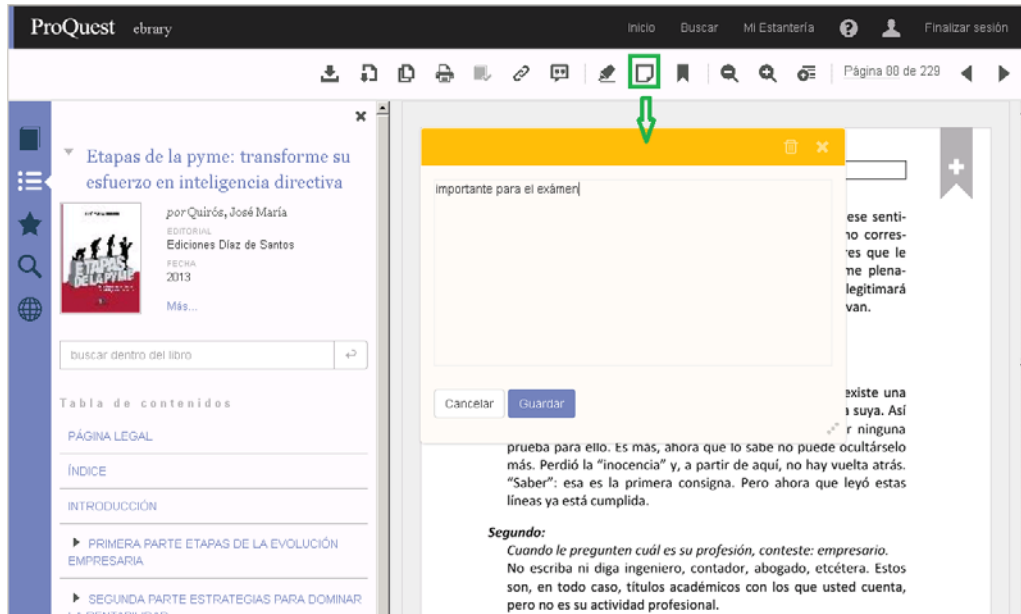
ProQuest ebrary

Inicio Buscar Mi Estantería Finalizar sesión

Página 80 de 229

Etapas de la pyme: transforme su esfuerzo en inteligencia directiva

por Quirós, José María

EDITORIAL
Ediciones Díaz de Santos

FECHA
2013

Más...

buscar dentro del libro

Tabla de contenidos

PÁGINA LEGAL

ÍNDICE

INTRODUCCIÓN

PRIMERA PARTE ETAPAS DE LA EVOLUCIÓN EMPRESARIA

SEGUNDA PARTE ESTRATEGIAS PARA DOMINAR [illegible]

importante para el exámen

Cancelar Guardar

ese sentino correses que le me plenalegitimará van.

existe una suya. Así r ninguna prueba para ello. Es más, ahora que lo sabe no puede ocultárselo más. Perdió la "inocencia" y, a partir de aquí, no hay vuelta atrás. "Saber": esa es la primera consigna. Pero ahora que leyó estas líneas ya está cumplida.

Segundo:
Cuando le pregunten cuál es su profesión, conteste: empresario.
No escriba ni diga ingeniero, contador, abogado, etcétera. Estos son, en todo caso, títulos académicos con los que usted cuenta, pero no es su actividad profesional.